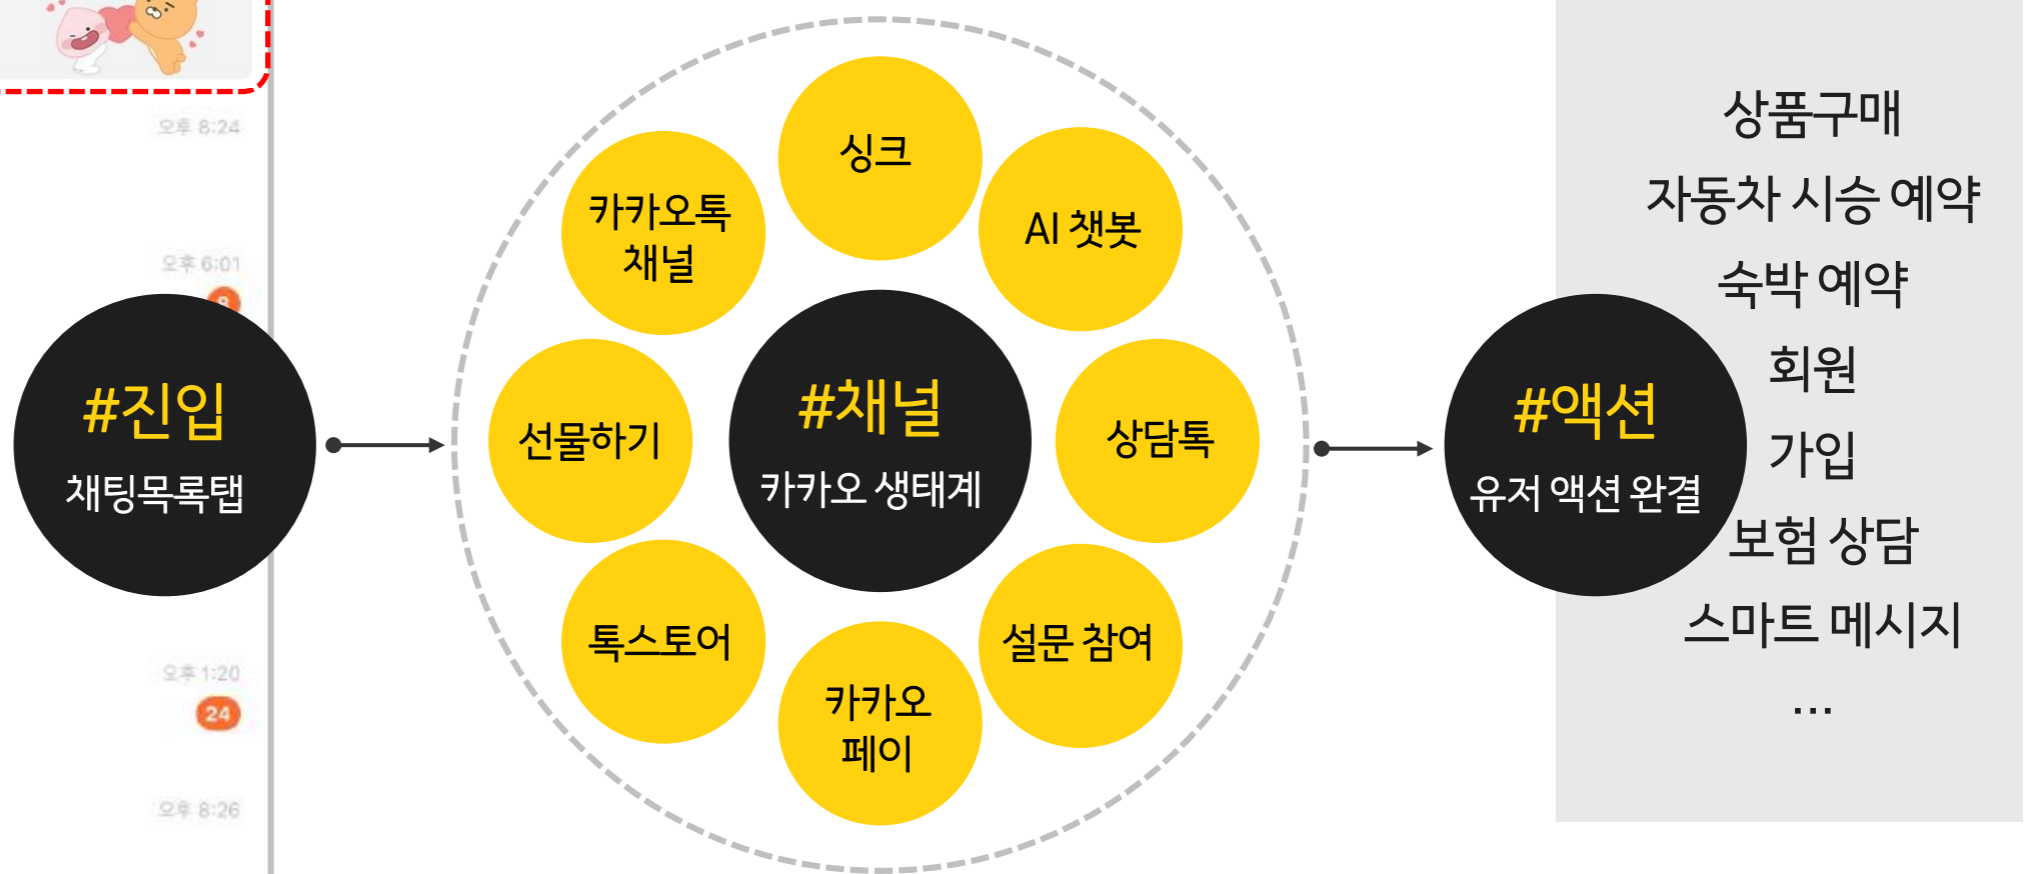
오후 8:24

오후 6:01

오후 1:20

24

오후 8:26

#진입
채팅목록탭

싱크

카카오톡
채널

AI 챗봇

선물하기

#채널
카카오 생태계

상담톡

톡스토어

설문 참여

카카오
페이

#액션
유저 액션 완결

상품구매
자동차 시승 예약
숙박 예약
회원
가입
보험 상담
스마트 메시지
...